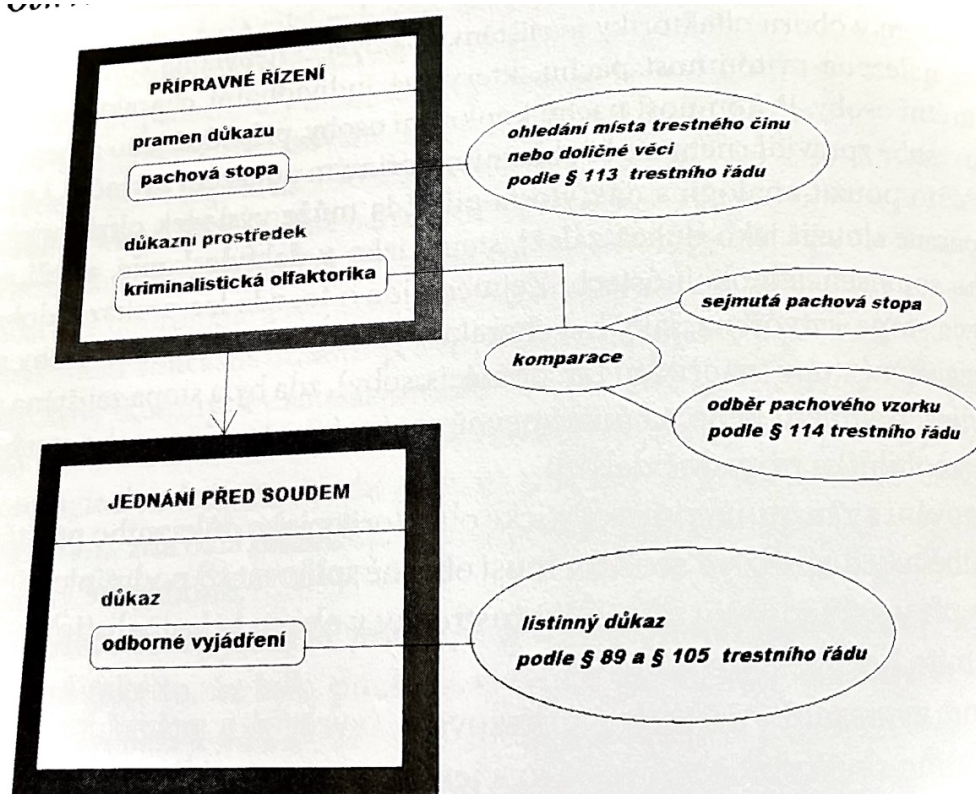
PŘÍPRAVNÉ ŘÍZENÍ

pramen důkazu

pachová stopa

ohledání místa trestného činu nebo doličné věci podle § 113 trestního řádu

důkazní prostředek

kriminalistická olfaktorika

sejmutá pachová stopa

komparace

odběr pachového vzorku podle § 114 trestního řádu

JEDNÁNÍ PŘED SOUDEM

důkaz

odborné vyjádření

listinný důkaz podle § 89 a § 105 trestního řádu